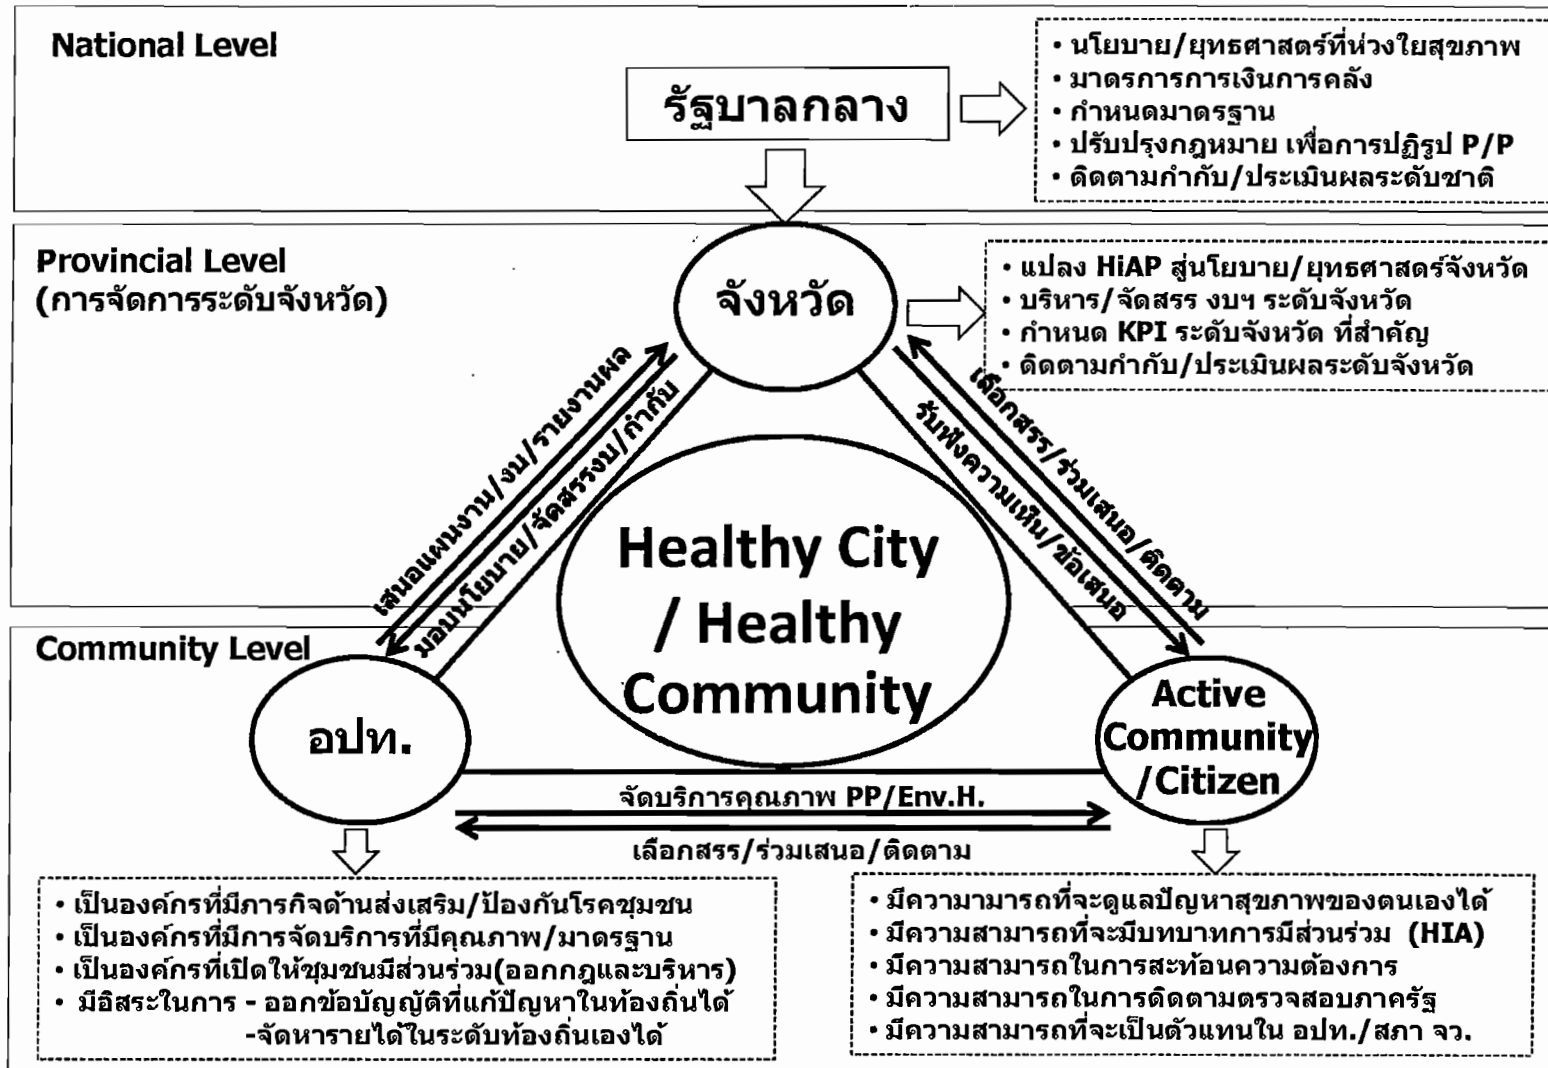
National Level

รัฐบาลกลาง

• นโยบาย/ยุทธศาสตร์ที่ห่วงใยสุขภาพ
• มาตรการการเงินการคลัง
• กำหนดมาตรฐาน
• ปรับปรุงกฎหมาย เพื่อการปฏิรูป P/P
• ติดตามกำกับ/ประเมินผลระดับชาติ

Provincial Level
(การจัดการระดับจังหวัด)

จังหวัด

• แปลง HiAP สู่นโยบาย/ยุทธศาสตร์จังหวัด
• บริหาร/จัดสรร งบฯ ระดับจังหวัด
• กำหนด KPI ระดับจังหวัด ที่สำคัญ
• ติดตามกำกับ/ประเมินผลระดับจังหวัด

เสนอแผนงาน/งบ/รายงานผล
มอบนโยบาย/จัดสรรงบ/กำกับ

เลือกสรร/ร่วมเสนอ/ติดตาม
รับฟังความเห็น/ข้อเสนอ

Healthy City / Healthy Community

Community Level

อปท.

Active Community /Citizen

จัดบริการคุณภาพ PP/Env.H.
เลือกสรร/ร่วมเสนอ/ติดตาม

• เป็นองค์กรที่มีภารกิจด้านส่งเสริม/ป้องกันโรคชุมชน
• เป็นองค์กรที่มีการจัดบริการที่มีคุณภาพ/มาตรฐาน
• เป็นองค์กรที่เปิดให้ชุมชนมีส่วนร่วม(ออกกฎและบริหาร)
• มีอิสระในการ - ออกข้อบัญญัติที่แก้ปัญหาในท้องถิ่นได้
-จัดหารายได้ในระดับท้องถิ่นเองได้

• มีความามารถที่จะดูแลปัญหาสุขภาพของตนเองได้
• มีความสามารถที่จะมีบทบาทการมีส่วนร่วม (HIA)
• มีความสามารถในการสะท้อนความต้องการ
• มีความสามารถในการติดตามตรวจสอบภาครัฐ
• มีความสามารถที่จะเป็นตัวแทนใน อปท./สภา จว.